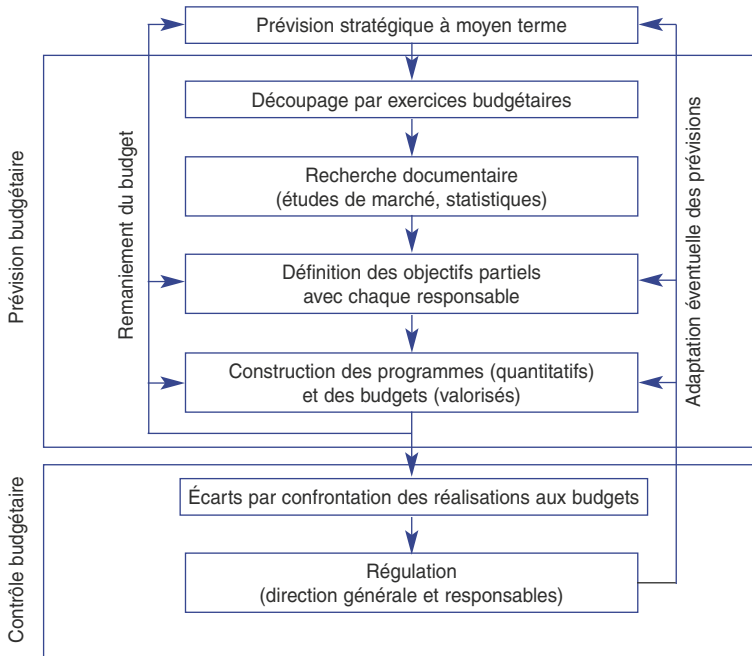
Prévision stratégique à moyen terme

Prévision budgétaire

Remaniement du budget

Découpage par exercices budgétaires

Recherche documentaire
(études de marché, statistiques)

Définition des objectifs partiels
avec chaque responsable

Construction des programmes (quantitatifs)
et des budgets (valorisés)

Adaptation éventuelle des prévisions

Contrôle budgétaire

Écarts par confrontation des réalisations aux budgets

Régulation
(direction générale et responsables)